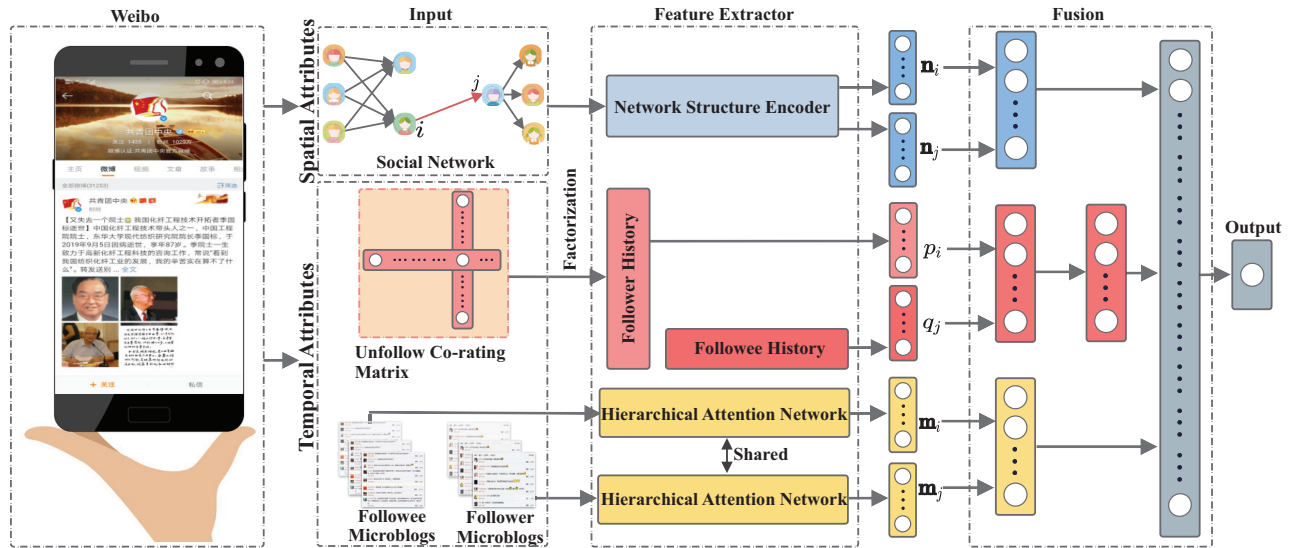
Weibo

共青团中央

主页 微博 视频 文章 故事

【又失去一个院士】我国化纤工程技术开拓者季国标逝世】中国化纤工程技术带头人之一、中国工程院院士、东华大学现代纺织研究院院长季国标，于2019年9月5日因病逝世，享年87岁。季院士一生致力于高新化纤工程科技的咨询工作，常说"看到我国纺织化纤工业的发展，我的辛苦实在算不了什么"。转发送别 ... 全文

+ 关注 私信

Input

Spatial Attributes

$j$

$i$

Social Network

Temporal Attributes

Unfollow Co-rating Matrix

Followee Microblogs

Follower Microblogs

Feature Extractor

Network Structure Encoder

Factorization

Follower History

Followee History

Hierarchical Attention Network

Shared

Hierarchical Attention Network

$\mathbf{n}_i$

$\mathbf{n}_j$

$p_i$

$q_j$

$\mathbf{m}_i$

$\mathbf{m}_j$

Fusion

Output